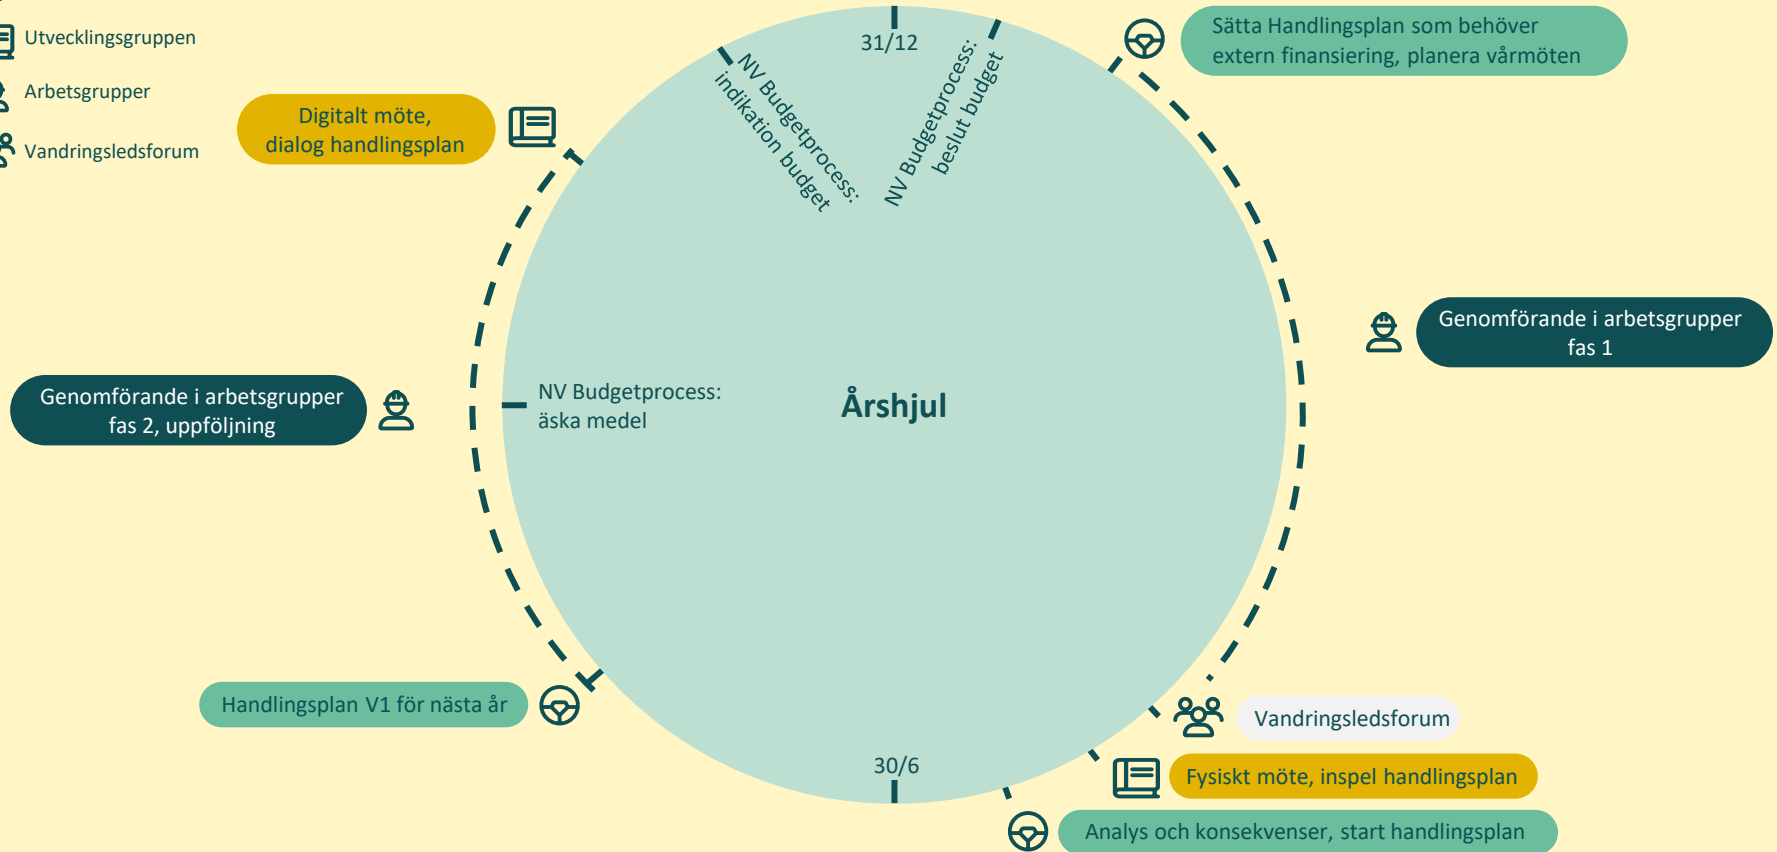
Utvecklingsgruppen

Arbetsgrupper

Vandringsledsforum

Digitalt möte, dialog handlingsplan

31/12

NV Budgetprocess: indikation budget

NV Budgetprocess: beslut budget

Sätta Handlingsplan som behöver extern finansiering, planera vårmöten

Genomförande i arbetsgrupper fas 1

Genomförande i arbetsgrupper fas 2, uppföljning

NV Budgetprocess: äska medel

Årshjul

Handlingsplan V1 för nästa år

30/6

Vandringsledsforum

Fysiskt möte, inspel handlingsplan

Analys och konsekvenser, start handlingsplan